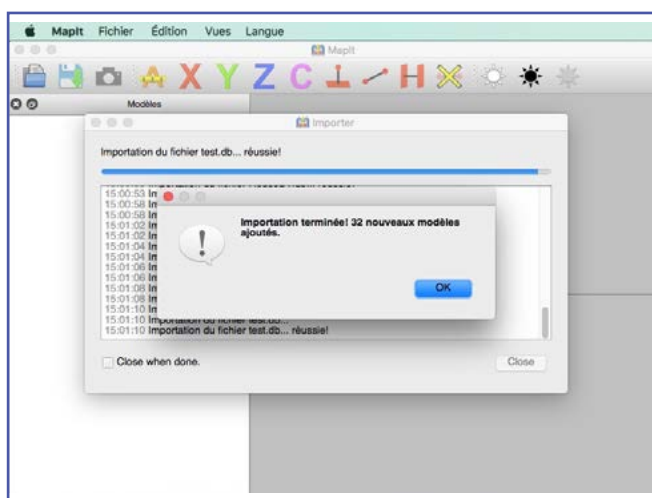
MapIt Fichier Édition Vues Langue

MapIt

A X Y Z C H

Modèles

Importer

Importation du fichier test.db... réussie!

15:00:53 In
15:00:58 In
15:00:58 In
15:01:02 In
15:01:02 In
15:01:04 In
15:01:04 In
15:01:06 In
15:01:06 In
15:01:08 In
15:01:08 In
15:01:10 In
15:01:10 Importation du fichier test.db...
15:01:10 Importation du fichier test.db... réussie!

Importation terminée! 32 nouveaux modèles ajoutés.

OK

Close when done.

Close